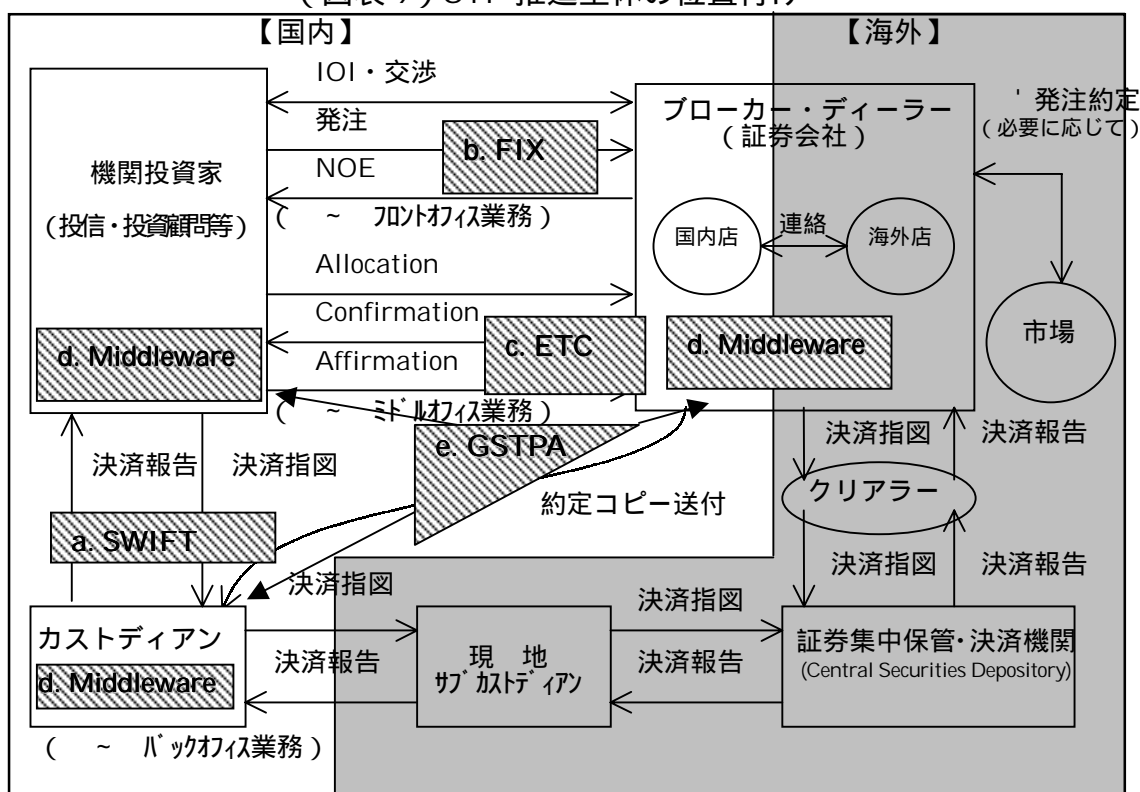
（図表７）STP推進主体の位置付け

【国内】

【海外】

IOI・交渉

発注

NOE

ブローカー・ディーラー
（証券会社）

' 発注約定
（必要に応じて）

機関投資家
（投信・投資顧問等）

b. FIX

（ ～ フロントオフィス業務 ）

国内店

連絡

海外店

Allocation

Confirmation

Affirmation

市場

d. Middleware

c. ETC

d. Middleware

（ ～ ミドルオフィス業務 ）

決済指図

決済報告

e. GSTPA

決済報告

決済指図

クリアラー

約定コピー送付

a. SWIFT

決済指図

決済報告

決済指図

決済指図

カストディアン

d. Middleware

決済報告

現　地
サブカストディアン

決済報告

証券集中保管・決済機関
(Central Securities Depository)

（ ～ バックオフィス業務 ）